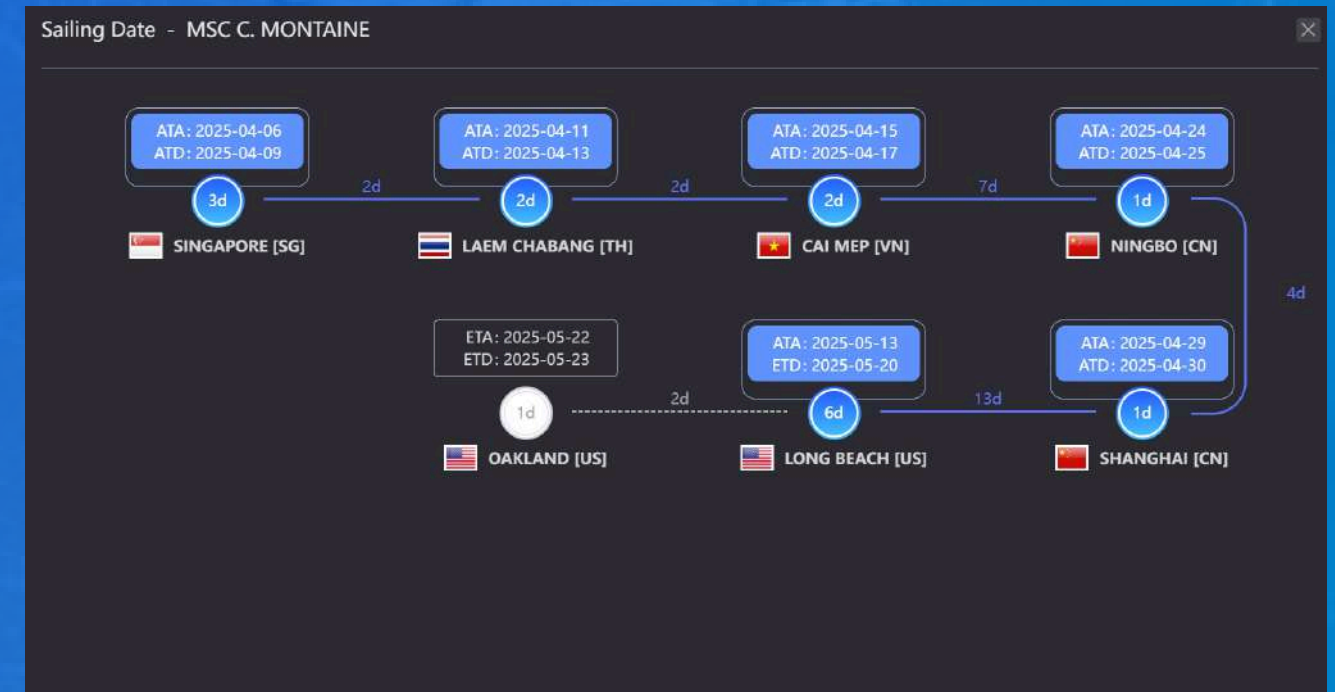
Sailing Date - MSC C. MONTAINE

ATA: 2025-04-06
ATD: 2025-04-09
3d
SINGAPORE [SG]

2d

ATA: 2025-04-11
ATD: 2025-04-13
2d
LAEM CHABANG [TH]

2d

ATA: 2025-04-15
ATD: 2025-04-17
2d
CAI MEP [VN]

7d

ATA: 2025-04-24
ATD: 2025-04-25
1d
NINGBO [CN]

4d

ATA: 2025-04-29
ATD: 2025-04-30
1d
SHANGHAI [CN]

13d

ATA: 2025-05-13
ETD: 2025-05-20
6d
LONG BEACH [US]

2d

ETA: 2025-05-22
ETD: 2025-05-23
1d
OAKLAND [US]